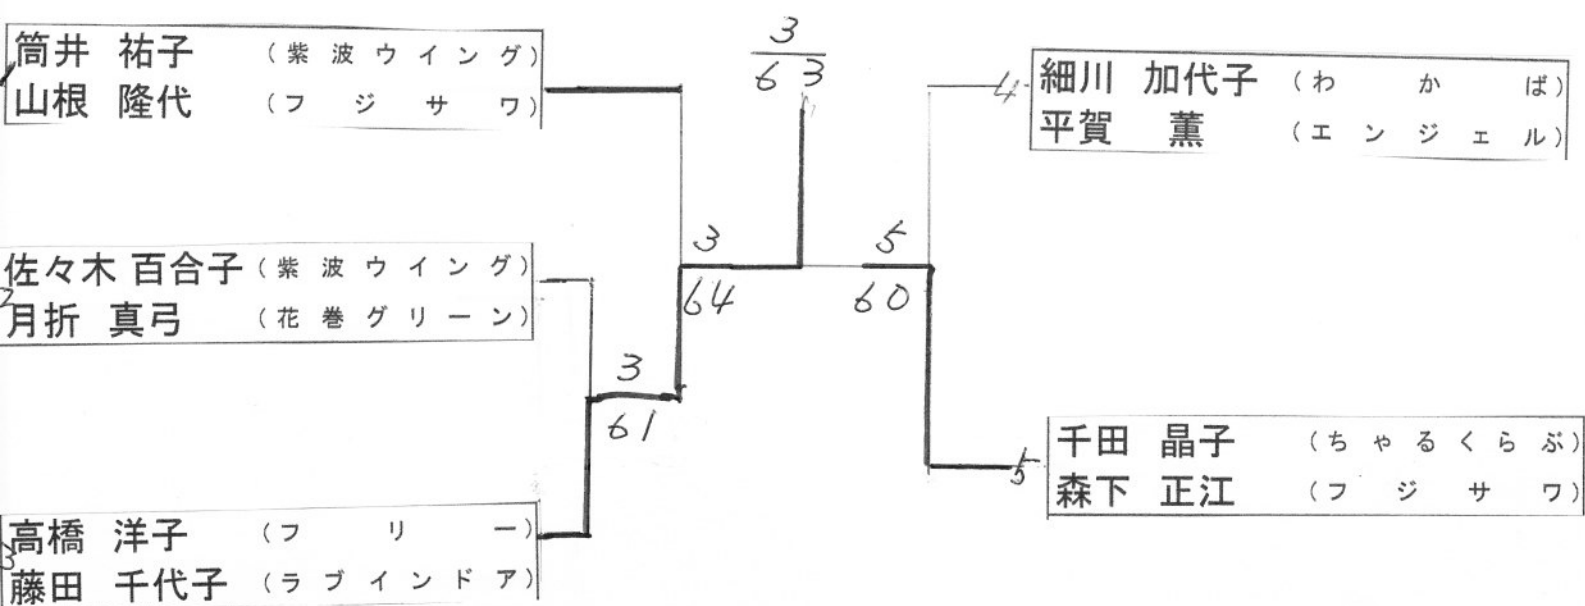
1 筒井 祐子 (紫波ウイング)
山根 隆代 (フジサワ)

3
63

4 細川 加代子 (わかば)
平賀 薫 (エンジェル)

2 佐々木 百合子 (紫波ウイング)
月折 真弓 (花巻グリーン)

3
64

5
60

3
61

5 千田 晶子 (ちゃるくらぶ)
森下 正江 (フジサワ)

3 高橋 洋子 (フリー)
藤田 千代子 (ラブインドア)